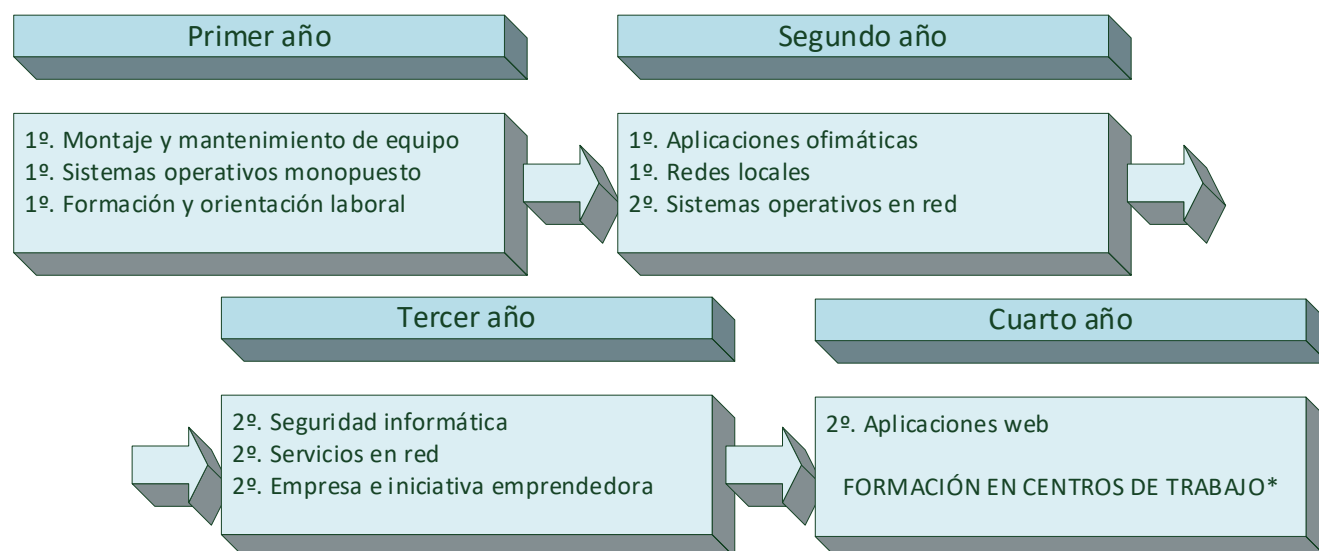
Primer año

1º. Montaje y mantenimiento de equipo
1º. Sistemas operativos monopuesto
1º. Formación y orientación laboral

Segundo año

1º. Aplicaciones ofimáticas
1º. Redes locales
2º. Sistemas operativos en red

Tercer año

2º. Seguridad informática
2º. Servicios en red
2º. Empresa e iniciativa emprendedora

Cuarto año

2º. Aplicaciones web

FORMACIÓN EN CENTROS DE TRABAJO*